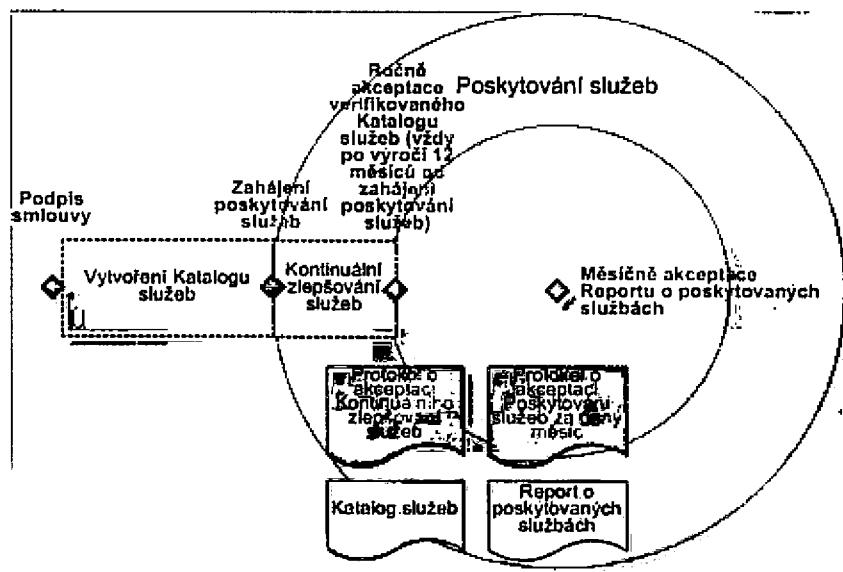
Poskytování služeb

Ročně akceptace verifikovaného Katalogu služeb (vždy po výročí 12 měsíců od zahájení poskytování služeb)

Podpis smlouvy

Zahájení poskytování služeb

Vytvoření Katalogu služeb

Kontinuální zlepšování služeb

Měsíčně akceptace Reportu o poskytovaných službách

Protokol o akceptaci Kontinuálního zlepšování služeb

Protokol o akceptaci Poskytování služeb za daný měsíc

Katalog služeb

Report o poskytovaných službách